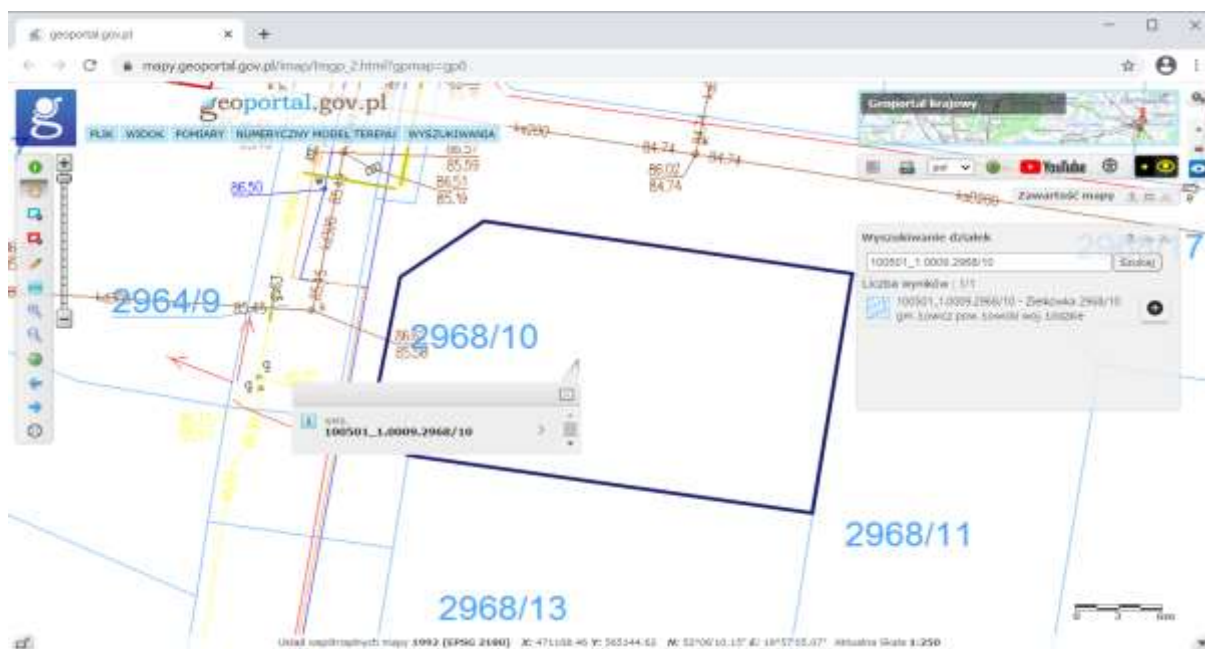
geoportal.gov.pl

mapy.geoportal.gov.pl/imap/Imgp_2.html?gpmap=gp0

geoportal.gov.pl

PLIK WIDOK POMIARY NUMERYCZNY MODEL TERENU WYSZUKIWANIA

Geoportal krajowy

Zawartość mapy

86.57
85.59
86.51
85.19
86.50
86.02
84.74
84.74
84.74

Wyszukiwanie działek

100501_1.0009.2968/10

Szukaj

Liczba wyników : 1/1

100501_1.0009.2968/10 - Zielkowka 2968/10 gm. Łowicz pow. łowicki woj. łódzkie

2964/9

85.45

2968/10

100501_1.0009.2968/10

2968/11

2968/13

Układ współrzędnych mapy 1992 (EPSG 2180) X: 471168.46 Y: 565144.63 N: 52°06'10.15" E: 19°57'05.07" Aktualna Skala 1:250